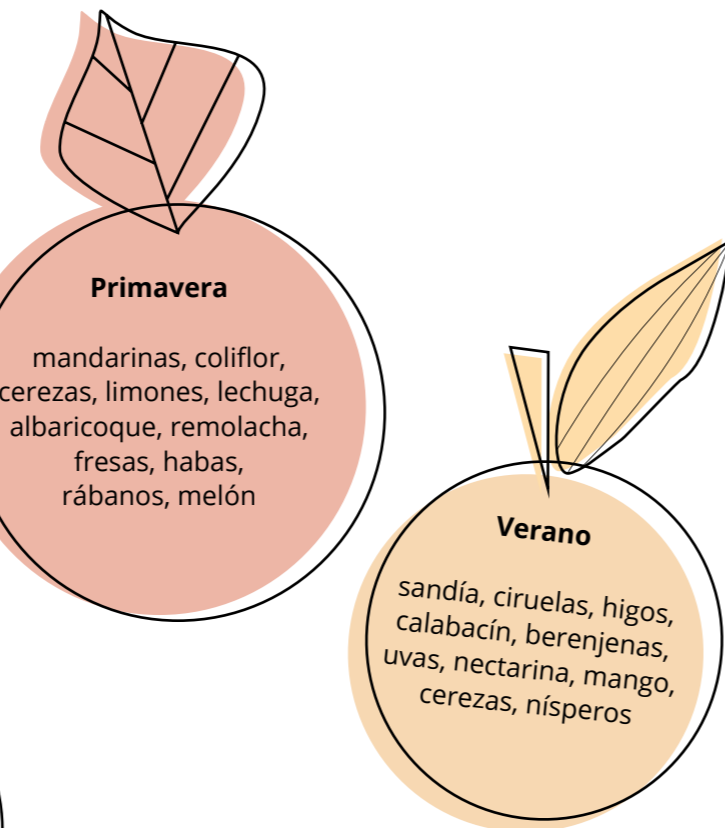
Primavera

mandarinas, coliflor, cerezas, limones, lechuga, albaricoque, remolacha, fresas, habas, rábanos, melón

Verano

sandía, ciruelas, higos, calabacín, berenjenas, uvas, nectarina, mango, cerezas, nísperos